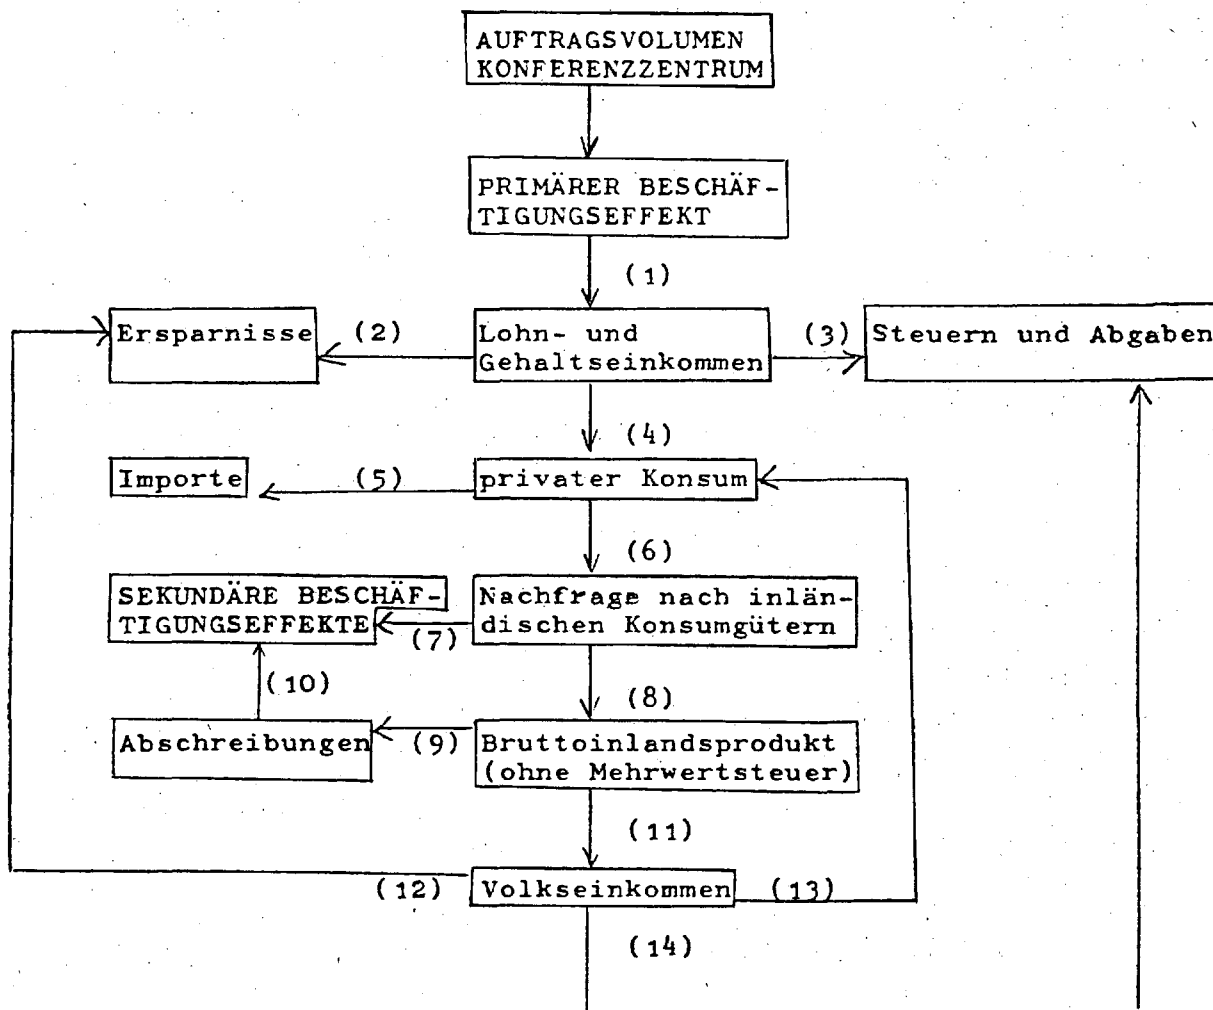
AUFTRAGSVOLUMEN KONFERENZZENTRUM

PRIMÄRER BESCHÄFTIGUNGSEFFEKT

(1)

Ersparnisse (2) Lohn- und Gehaltseinkommen (3) Steuern und Abgaben

(4)

Importe (5) privater Konsum

(6)

SEKUNDÄRE BESCHÄFTIGUNGSEFFEKTE (7) Nachfrage nach inländischen Konsumgütern

(10)

(8)

Abschreibungen (9) Bruttoinlandsprodukt (ohne Mehrwertsteuer)

(11)

(12) Volkseinkommen (13)

(14)